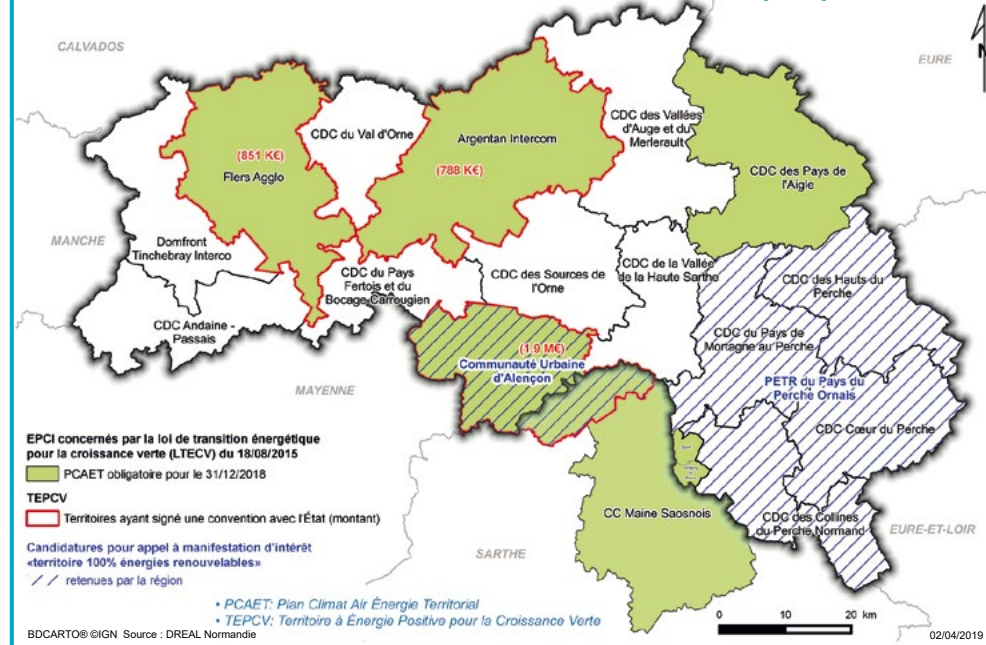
CALVADOS

EURE

MANCHE

MAYENNE

SARTHE

EURE-ET-LOIR

(851 K€)
Flers Agglo

CDC du Val d'Orne

Argentan Intercom

(788 K€)

CDC des Vallées d'Auge et du Merlerault

CDC des Pays de l'Aigle

Domfront Tinchebray Interco

CDC du Pays Fertois et du Bocage Carrougien

CDC des Sources de l'Orne

CDC de la Vallée de la Haute Sarthe

CDC des Hauts du Perche

CDC Andaine - Passais

(1.9 M€)
Communauté Urbaine d'Alençon

CDC du Pays de Mortagne au Perche

PETR du Pays du Perche Ornais

CDC Cœur du Perche

CC Maine Saosnois

CDC des Collines du Perche Normand

EPCI concernés par la loi de transition énergétique pour la croissance verte (LTECV) du 18/08/2015

PCAET obligatoire pour le 31/12/2018

TEPCV

Territoires ayant signé une convention avec l'État (montant)

Candidatures pour appel à manifestation d'intérêt «territoire 100% énergies renouvelables»

retenues par la région

• PCAET: Plan Climat Air Énergie Territorial
• TEPCV: Territoire à Énergie Positive pour la Croissance Verte

0 10 20 km

BDCARTO® ©IGN Source : DREAL Normandie

02/04/2019